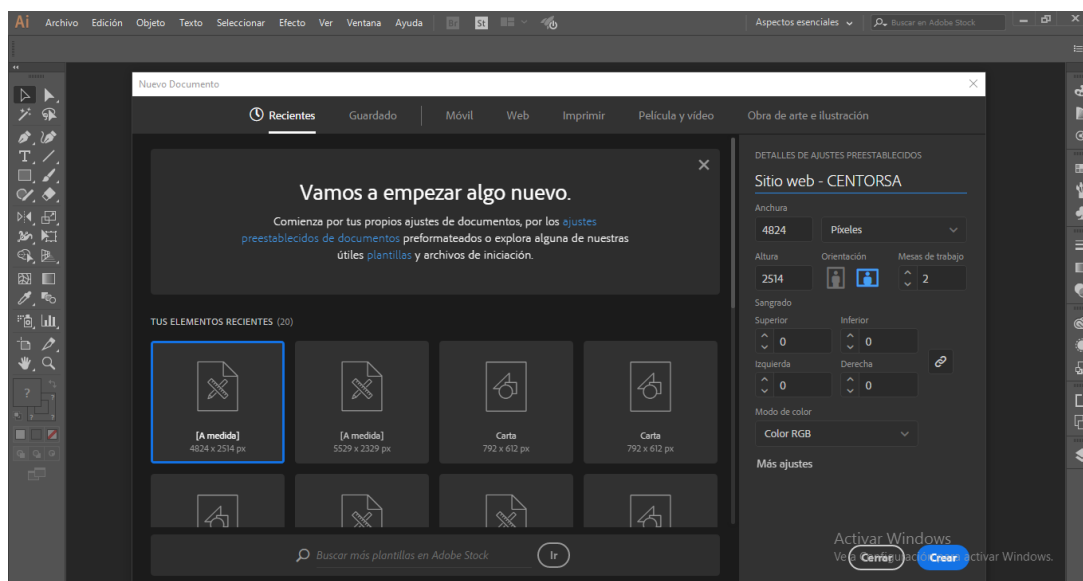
Ai Archivo Edición Objeto Texto Seleccionar Efecto Ver Ventana Ayuda Br St

Aspectos esenciales Buscar en Adobe Stock

Nuevo Documento

Recientes Guardado Móvil Web Imprimir Película y vídeo Obra de arte e ilustración

Vamos a empezar algo nuevo.

Comienza por tus propios ajustes de documentos, por los ajustes preestablecidos de documentos preformateados o explora alguna de nuestras útiles plantillas y archivos de iniciación.

TUS ELEMENTOS RECIENTES (20)

[A medida]
4824 x 2514 px

[A medida]
5529 x 2329 px

Carta
792 x 612 px

Carta
792 x 612 px

Buscar más plantillas en Adobe Stock

Ir

DETALLES DE AJUSTES PREESTABLECIDOS

Sitio web - CENTORSA

Anchura
4824 Píxeles

Altura
2514

Orientación

Mesas de trabajo
2

Sangrado

Superior
0

Inferior
0

Izquierda
0

Derecha
0

Modo de color
Color RGB

Más ajustes

Activar Windows
Ve a Configuración para activar Windows.

Cerrar Crear